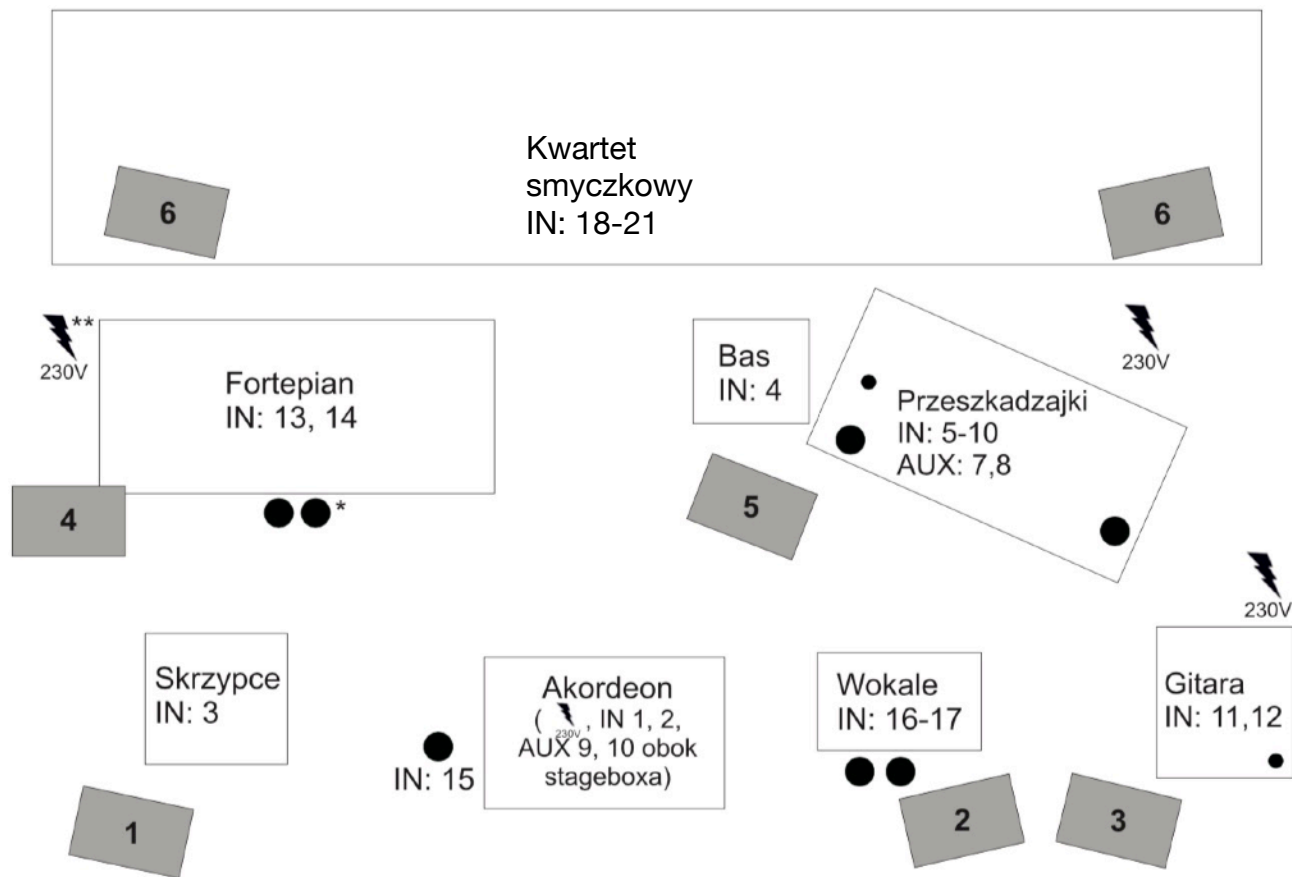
Kwartet smyczkowy
IN: 18-21

6

6

**
230V

Fortepian
IN: 13, 14

4

*

Bas
IN: 4

230V

Przeszkadzajki
IN: 5-10
AUX: 7,8

5

230V

Skrzypce
IN: 3

Akordeon
( 230V, IN 1, 2, AUX 9, 10 obok stageboxa)

IN: 15

Wokale
IN: 16-17

Gitara
IN: 11,12

1

2

3